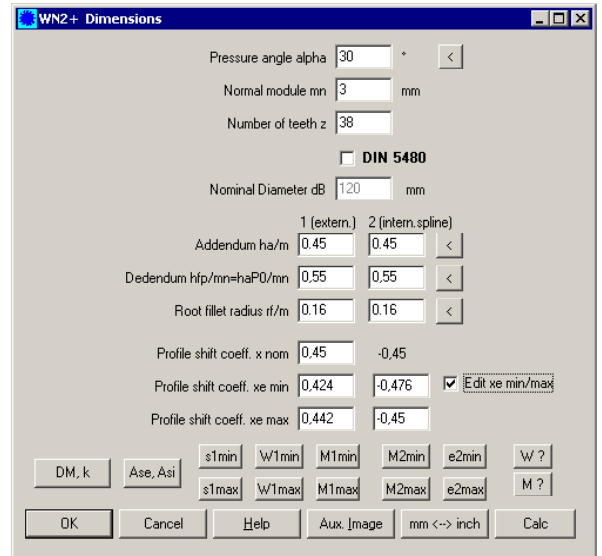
WN2+ Dimensions

Pressure angle alpha 30 ° <

Normal module mn 3 mm

Number of teeth z 38

DIN 5480

Nominal Diameter dB 120 mm

1 (extern.) 2 (intern.spline)

Addendum ha/m 0.45 0.45 <

Dedendum hfp/mn=haP0/mn 0,55 0,55 <

Root fillet radius rf/m 0.16 0.16 <

Profile shift coeff. x nom 0,45 -0,45

Profile shift coeff. xe min 0,424 -0,476 Edit xe min/max

Profile shift coeff. xe max 0,442 -0,45

DM, k Ase, Asi s1min W1min M1min M2min e2min W ?

s1max W1max M1max M2max e2max M ?

OK Cancel Help Aux. Image mm <--> inch Calc